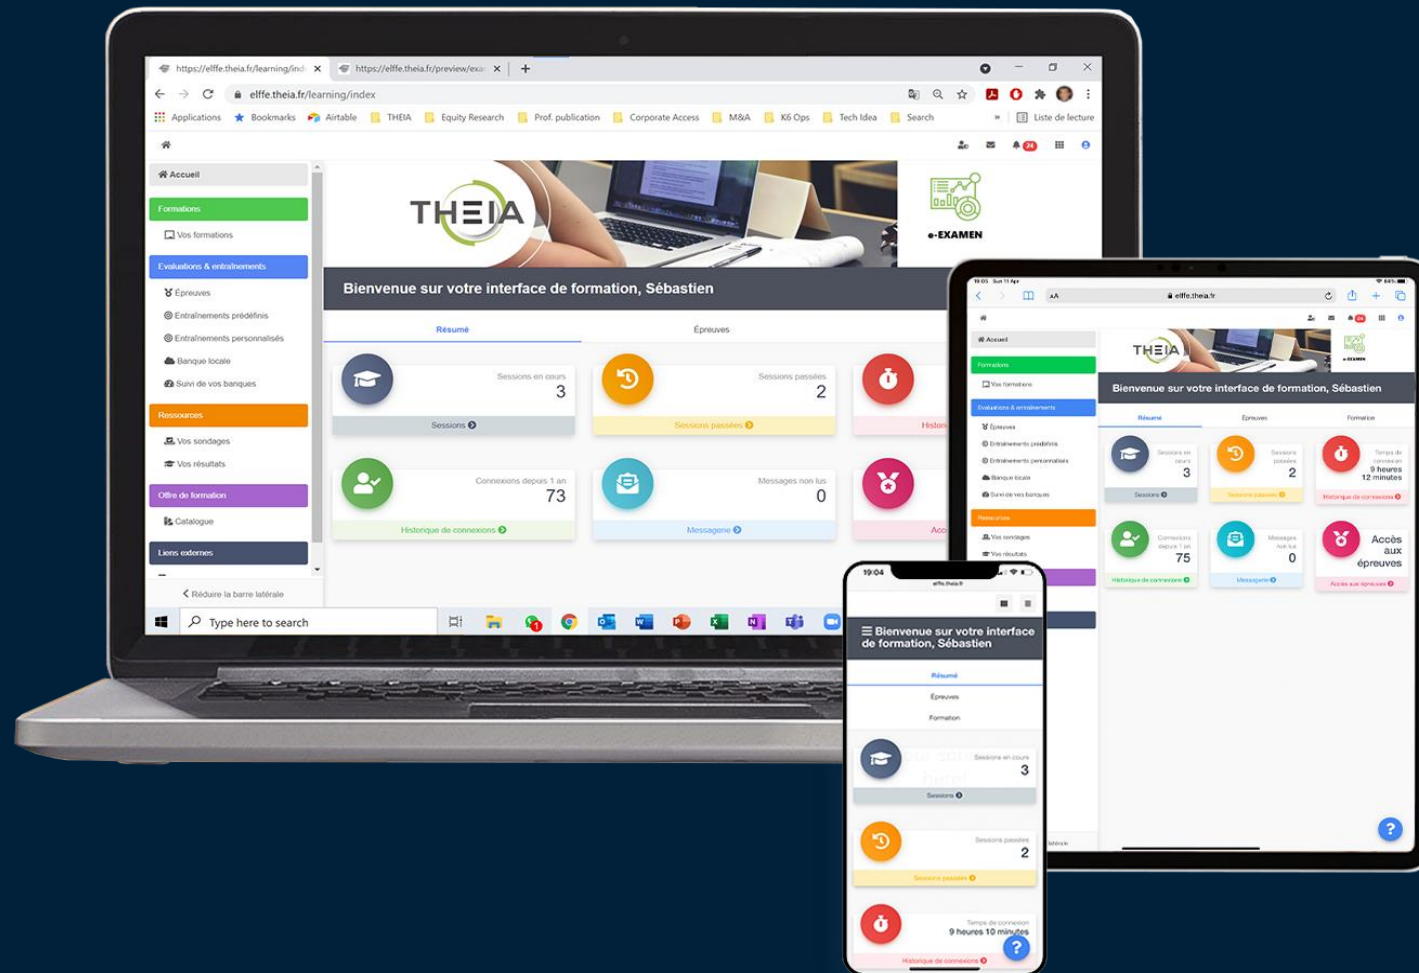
https://elffe.theia.fr/learning/ind ×
https://elffe.theia.fr/preview/exa ×
+

elffe.theia.fr/learning/index

Applications Bookmarks Airtable THEIA Equity Research Prof. publication Corporate Access M&A K6 Ops Tech Idea Search » Liste de lecture

24

Accueil
Formations
Vos formations
Evaluations & entraînements
Épreuves
Entraînements prédéfinis
Entraînements personnalisés
Banque locale
Suivi de vos banques
Ressources
Vos sondages
Vos résultats
Offre de formation
Catalogue
Liens externes
Réduire la barre latérale

THEIA

e-EXAMEN

Bienvenue sur votre interface de formation, Sébastien

Résumé
Épreuves

Sessions en cours
3
Sessions

Sessions passées
2
Sessions passées

Histo

Connexions depuis 1 an
73
Historique de connexions

Messages non lus
0
Messagerie

Acc

Type here to search

1

09:05 Sun 11 Apr
AA elffe.theia.fr
Accueil
Formations
Vos formations
Evaluations & entraînements
Épreuves
Entraînements prédéfinis
Entraînements personnalisés
Banque locale
Suivi de vos banques
Ressources
Vos sondages
Vos résultats
THEIA
e-EXAMEN
Bienvenue sur votre interface de formation, Sébastien
Résumé
Épreuves
Formation
Sessions en cours
3
Sessions
Sessions passées
2
Sessions passées
Temps de connexion
9 heures 12 minutes
Historique de connexions
Connexions depuis 1 an
75
Historique de connexions
Messages non lus
0
Messagerie
Accès aux épreuves
Accès aux épreuves
?

19:04
elffe.theia.fr
Bienvenue sur votre interface de formation, Sébastien
Résumé
Épreuves
Formation
Sessions en cours
3
Sessions
Sessions passées
2
Sessions passées
Temps de connexion
9 heures 10 minutes
Historique de connexions
?